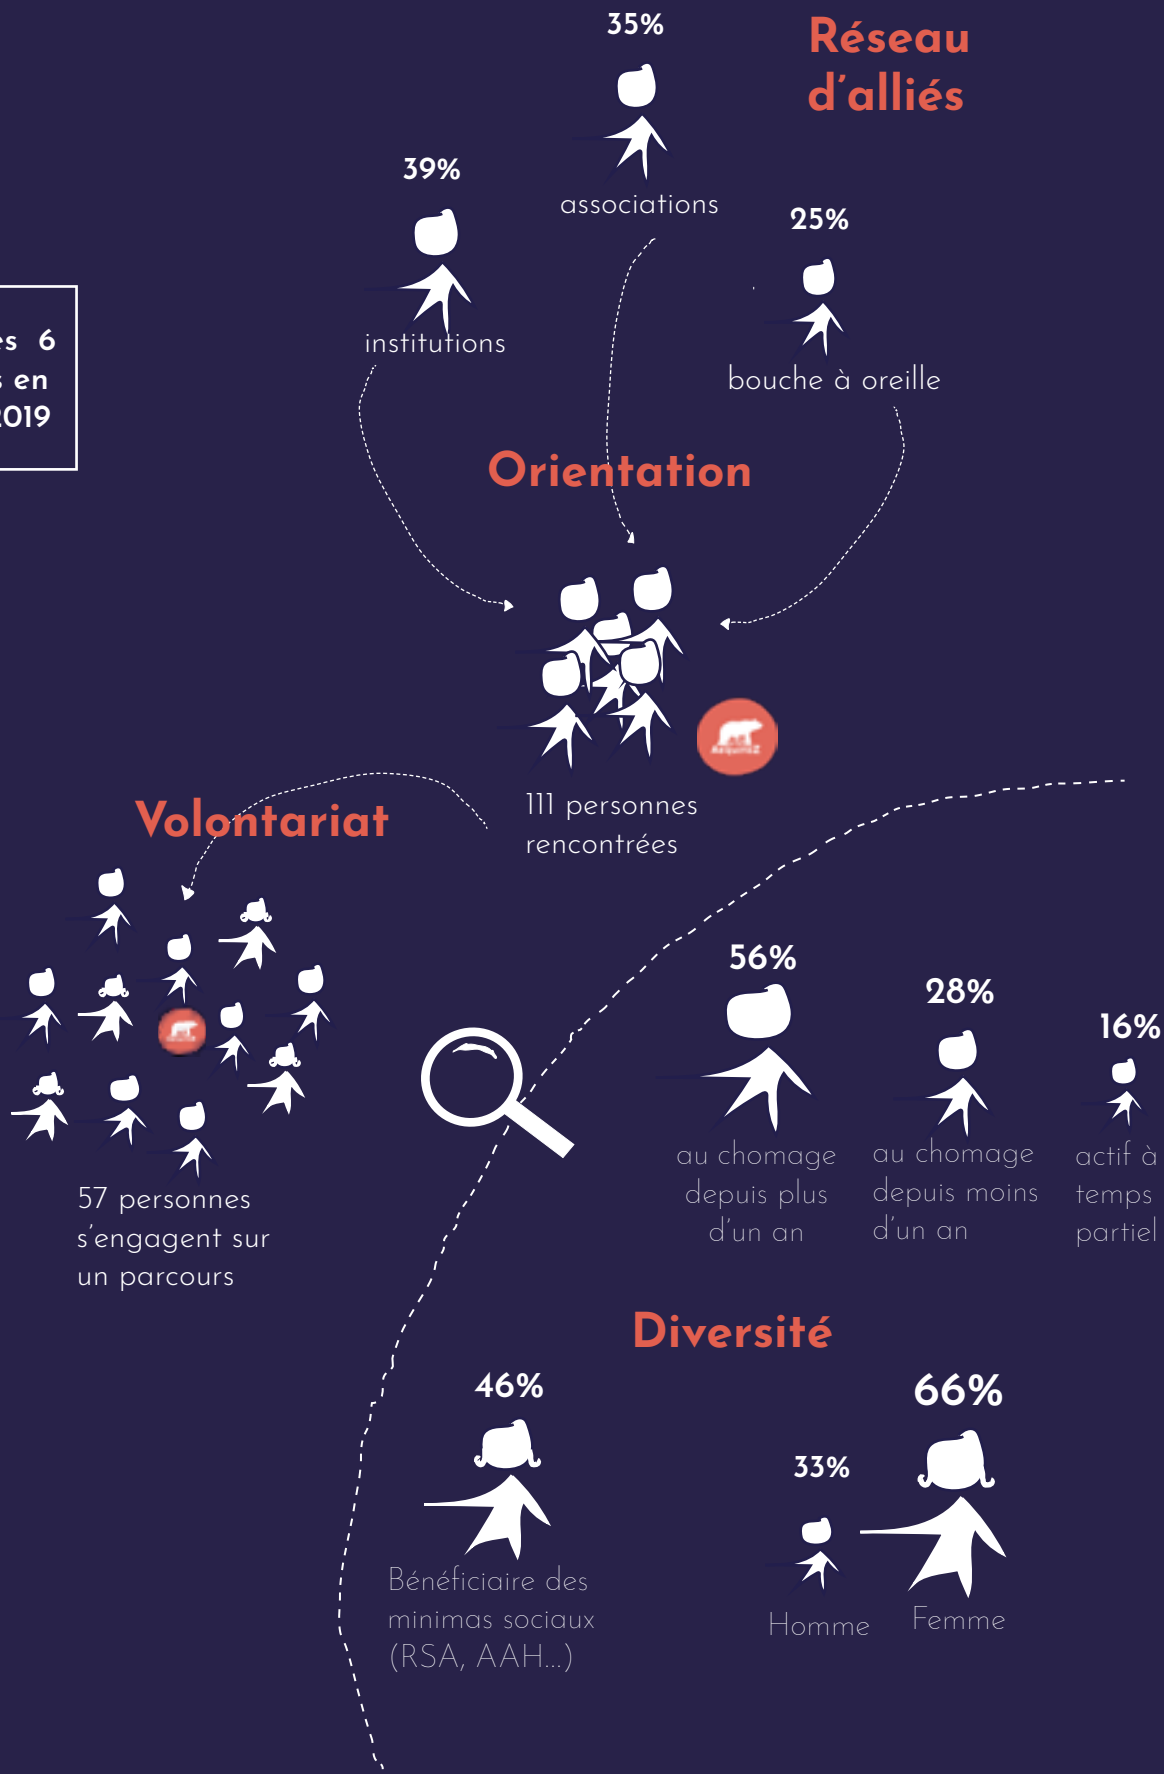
35%

Réseau d'alliés

39%

associations

25%

institutions

bouche à oreille

es 6
s en
2019

Orientation

111 personnes rencontrées

Volontariat

56%

28%

16%

au chomage depuis plus d'un an

au chomage depuis moins d'un an

actif à temps partiel

57 personnes s'engagent sur un parcours

Diversité

46%

66%

33%

Bénéficiaire des minimas sociaux (RSA, AAH...)

Homme

Femme